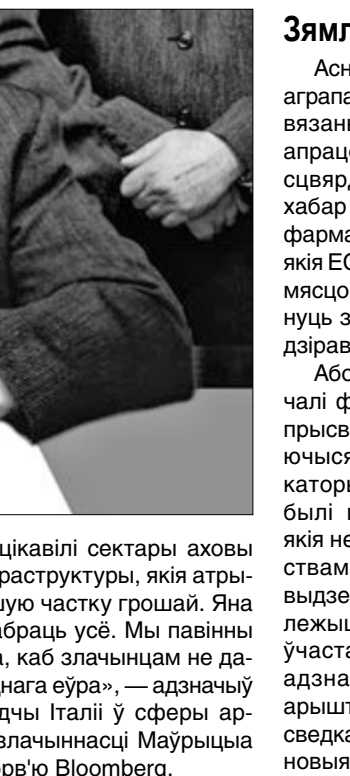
Зямл

Асн
аграпа
вязані
апрацо
сцвярд
хабар
фарма
якія ЕС
мясцо
нуць з
дзірав

Або
чалі ф
прысв
ючыся
катори
былі
якія не
ствам
выдзе
лежыц
ўдзел
адзна
арышт
сведка
новыя

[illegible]цікавілі сектары аховы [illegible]раструктуры, якія атры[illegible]шую частку грошай. Яна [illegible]абраць усё. Мы павінны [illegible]а, каб злачынцам не да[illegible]нага еўра», — адзначыў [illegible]дчы Італіі ў сферы ар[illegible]злачыннасці Маўрыцыа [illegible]рв'ю Bloomberg.